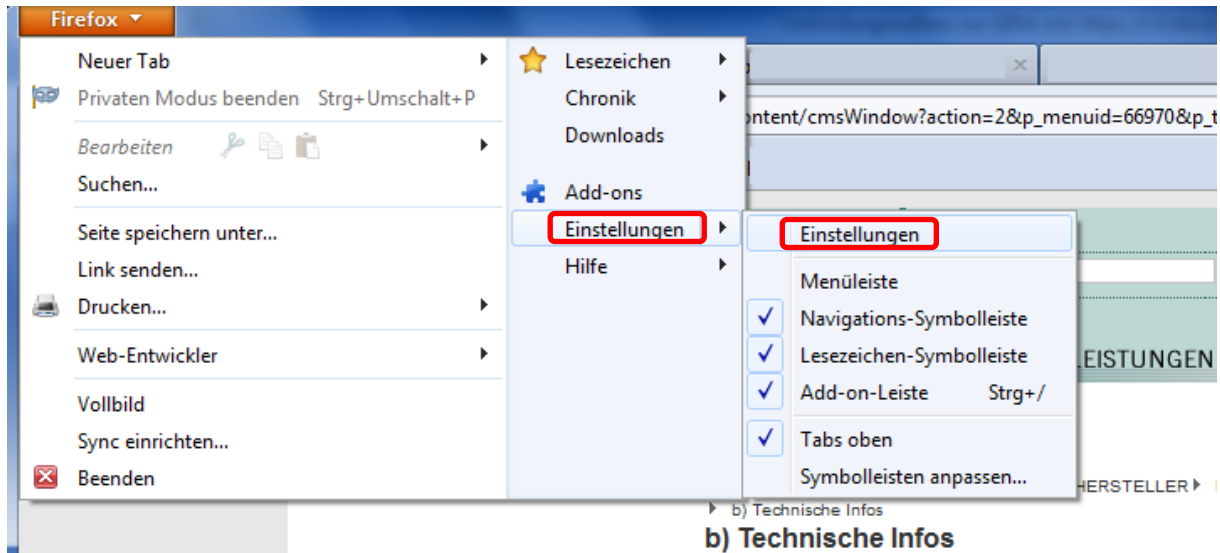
Firefox

Neuer Tab
Privaten Modus beenden Strg+Umschalt+P
Bearbeiten
Suchen...
Seite speichern unter...
Link senden...
Drucken...
Web-Entwickler
Vollbild
Sync einrichten...
Beenden

Lesezeichen
Chronik
Downloads
Add-ons
Einstellungen
Hilfe

Einstellungen
Menüleiste
Navigations-Symbolleiste
Lesezeichen-Symbolleiste
Add-on-Leiste Strg+/
Tabs oben
Symbolleisten anpassen...

ontent/cmsWindow?action=2&p_menuid=66970&p_t
LEISTUNGEN
HERSTELLER
b) Technische Infos
b) Technische Infos